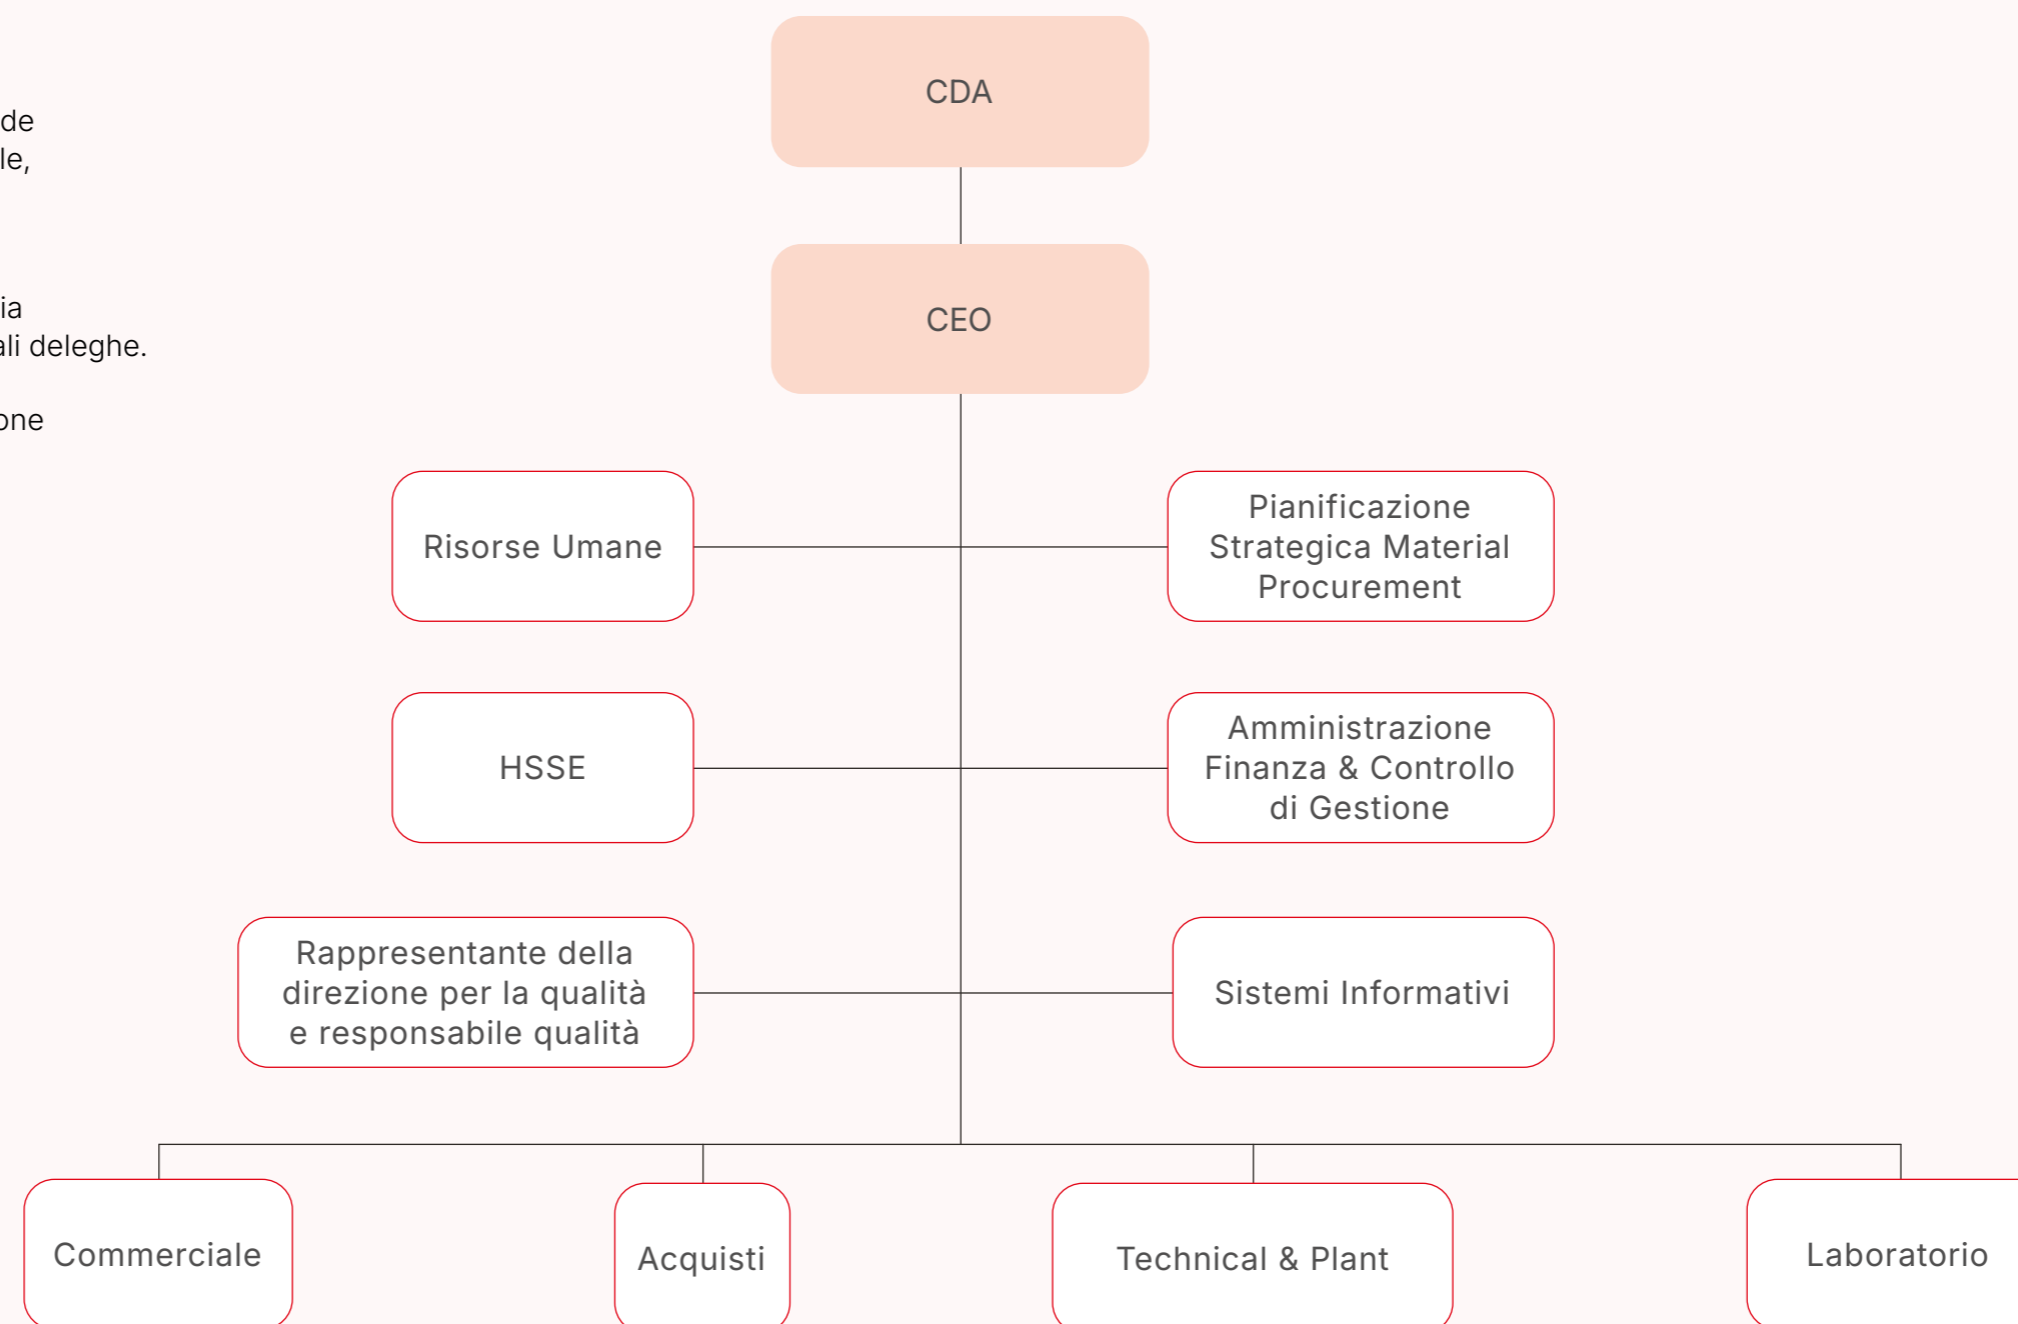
de
le,

ia
ali deleghe.

one

CDA

CEO

Risorse Umane

Pianificazione Strategica Material Procurement

HSSE

Amministrazione Finanza & Controllo di Gestione

Rappresentante della direzione per la qualità e responsabile qualità

Sistemi Informativi

Commerciale

Acquisti

Technical & Plant

Laboratorio